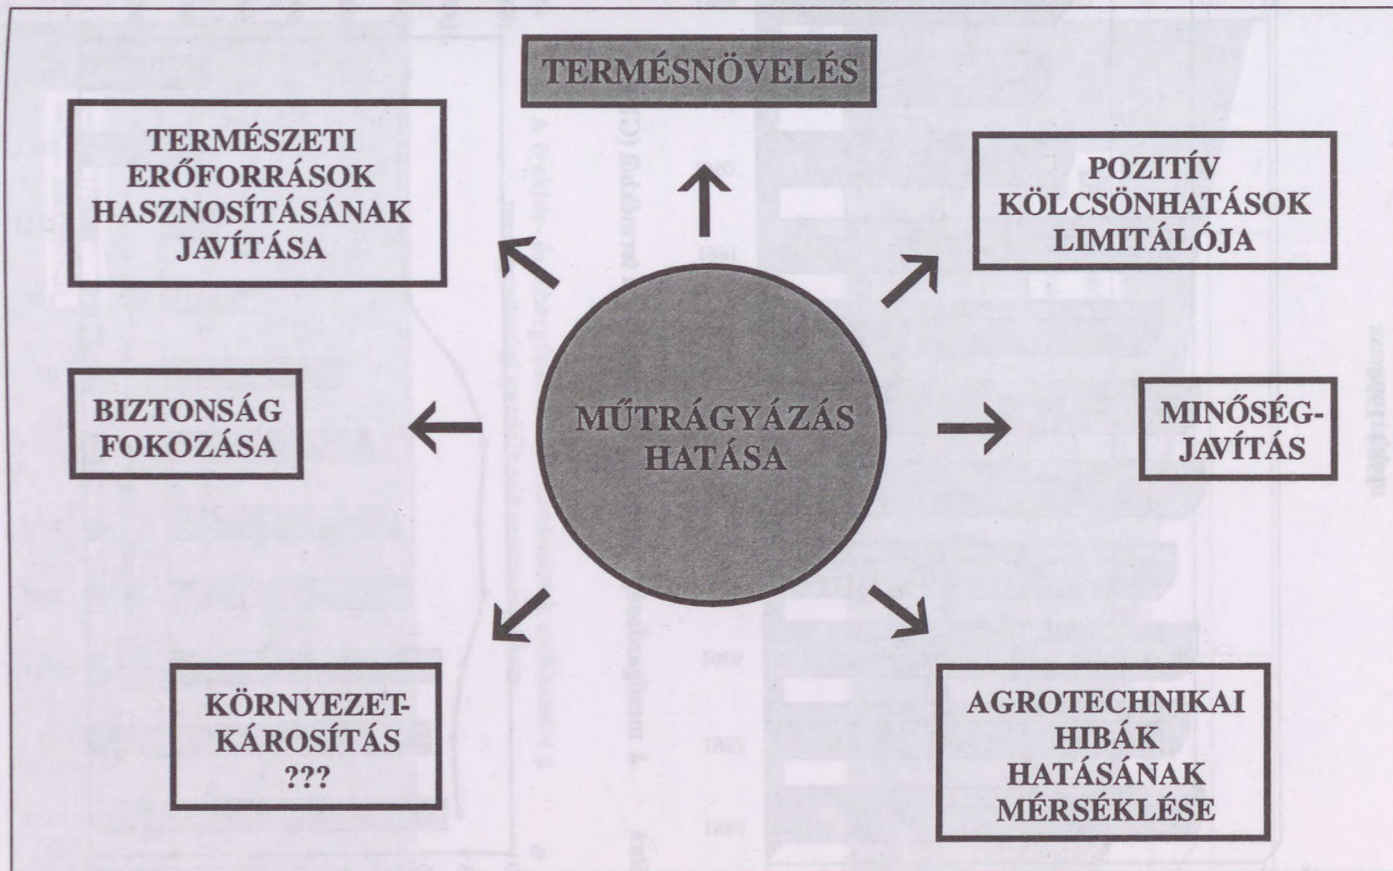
TERMÉSNÖVELÉS

TERMÉSZETI ERŐFORRÁSOK HASZNOSÍTÁSÁNAK JAVÍTÁSA

POZITÍV KÖLCSÖNHATÁSOK LIMITÁLÓJA

BIZTONSÁG FOKOZÁSA

MŰTRÁGYÁZÁS HATÁSA

MINŐSÉG-JAVÍTÁS

KÖRNYEZET-KÁROSÍTÁS ???

AGROTECHNIKAI HIBÁK HATÁSÁNAK MÉRSÉKLÉSE